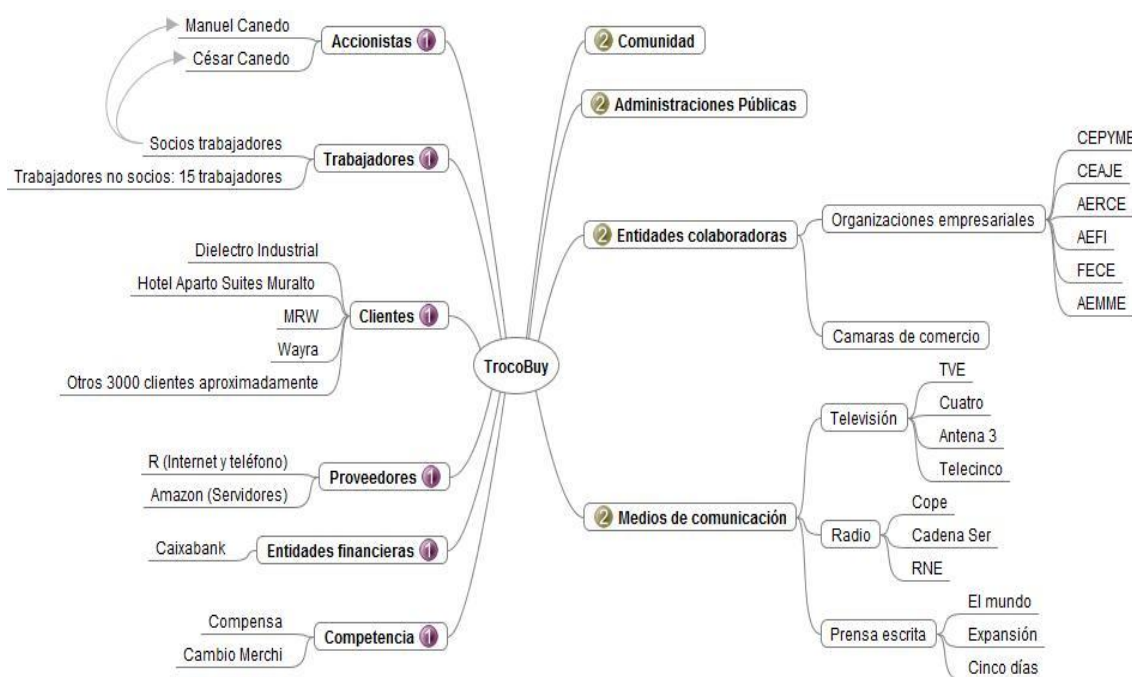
TrocoBuy

Accionistas 1
Manuel Canedo
César Canedo

Trabajadores 1
Socios trabajadores
Trabajadores no socios: 15 trabajadores

Clientes 1
Dielectro Industrial
Hotel Aparto Suites Muralto
MRW
Wayra
Otros 3000 clientes aproximadamente

Proveedores 1
R (Internet y teléfono)
Amazon (Servidores)

Entidades financieras 1
Caixabank

Competencia 1
Compensa
Cambio Merchi

2 Comunidad

2 Administraciones Públicas

2 Entidades colaboradoras
Organizaciones empresariales
CEPYME
CEAJE
AERCE
AEFI
FECE
AEMME
Camaras de comercio

2 Medios de comunicación
Televisión
TVE
Cuatro
Antena 3
Telecinco
Radio
Cope
Cadena Ser
RNE
Prensa escrita
El mundo
Expansión
Cinco días